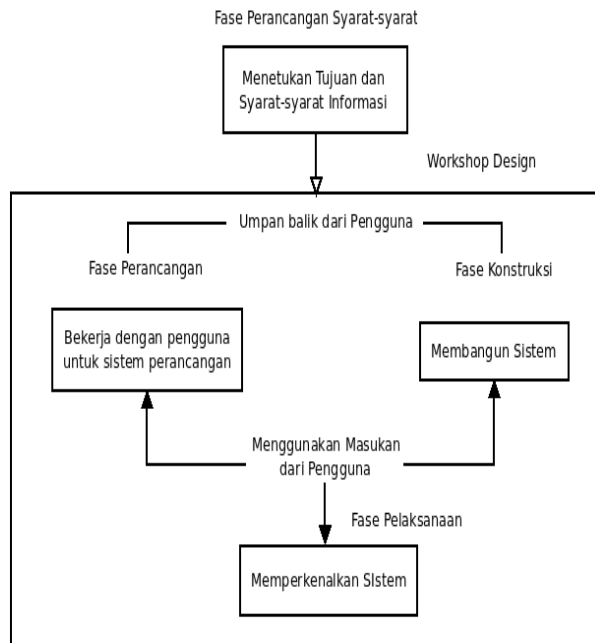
Fase Perancangan Syarat-syarat

Menetukan Tujuan dan Syarat-syarat Informasi

Workshop Design

Umpan balik dari Pengguna

Fase Perancangan

Fase Konstruksi

Bekerja dengan pengguna untuk sistem perancangan

Membangun Sistem

Menggunakan Masukan dari Pengguna

Fase Pelaksanaan

Memperkenalkan SIstem